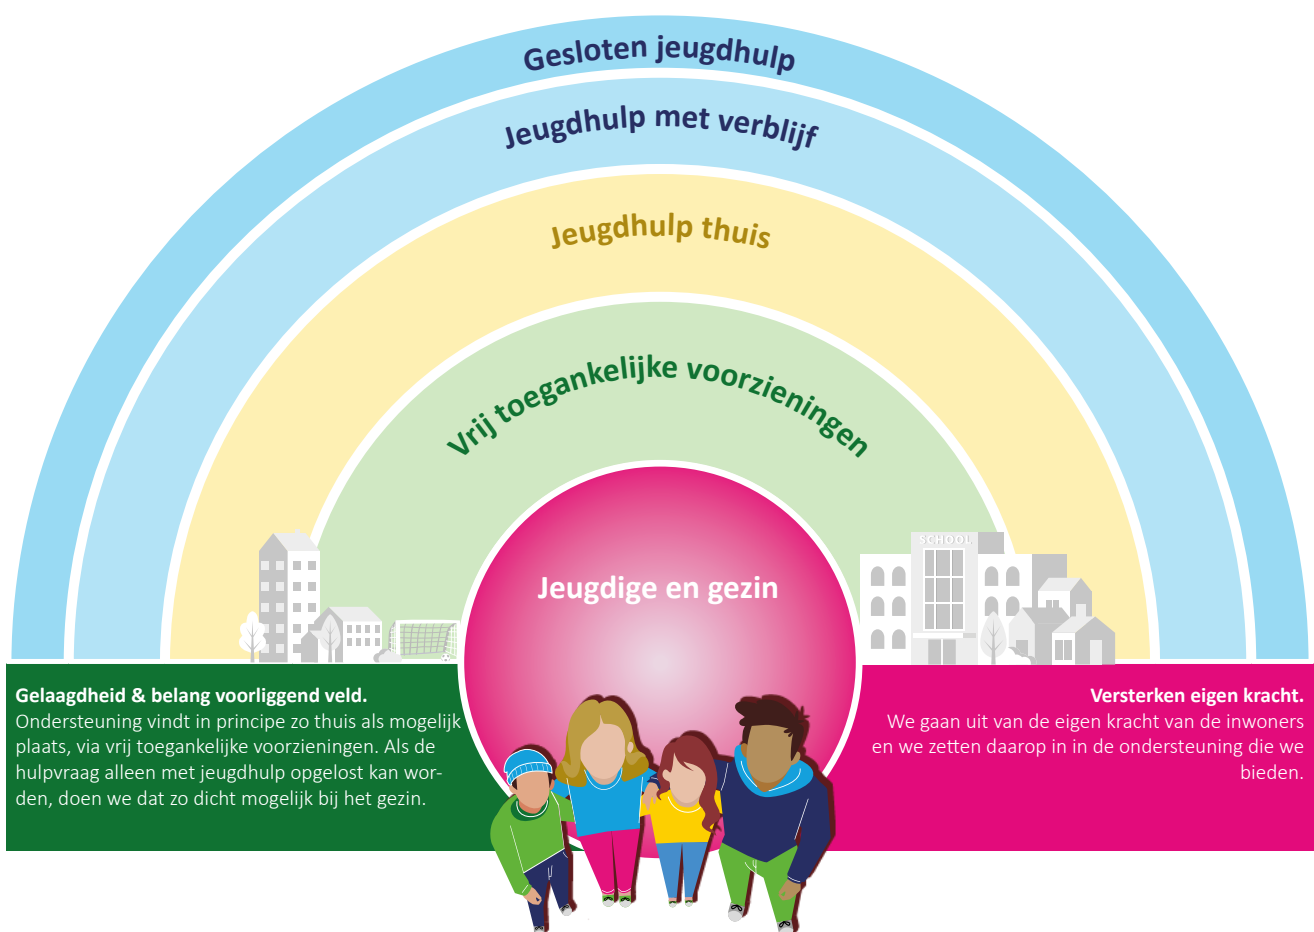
Gesloten jeugdhulp

Jeugdhulp met verblijf

Jeugdhulp thuis

Vrij toegankelijke voorzieningen

SCHOOL

Jeugdige en gezin

Gelaagdheid & belang voorliggend veld.
Ondersteuning vindt in principe zo thuis als mogelijk plaats, via vrij toegankelijke voorzieningen. Als de hulpvraag alleen met jeugdhulp opgelost kan worden, doen we dat zo dicht mogelijk bij het gezin.

Versterken eigen kracht.
We gaan uit van de eigen kracht van de inwoners en we zetten daarop in in de ondersteuning die we bieden.